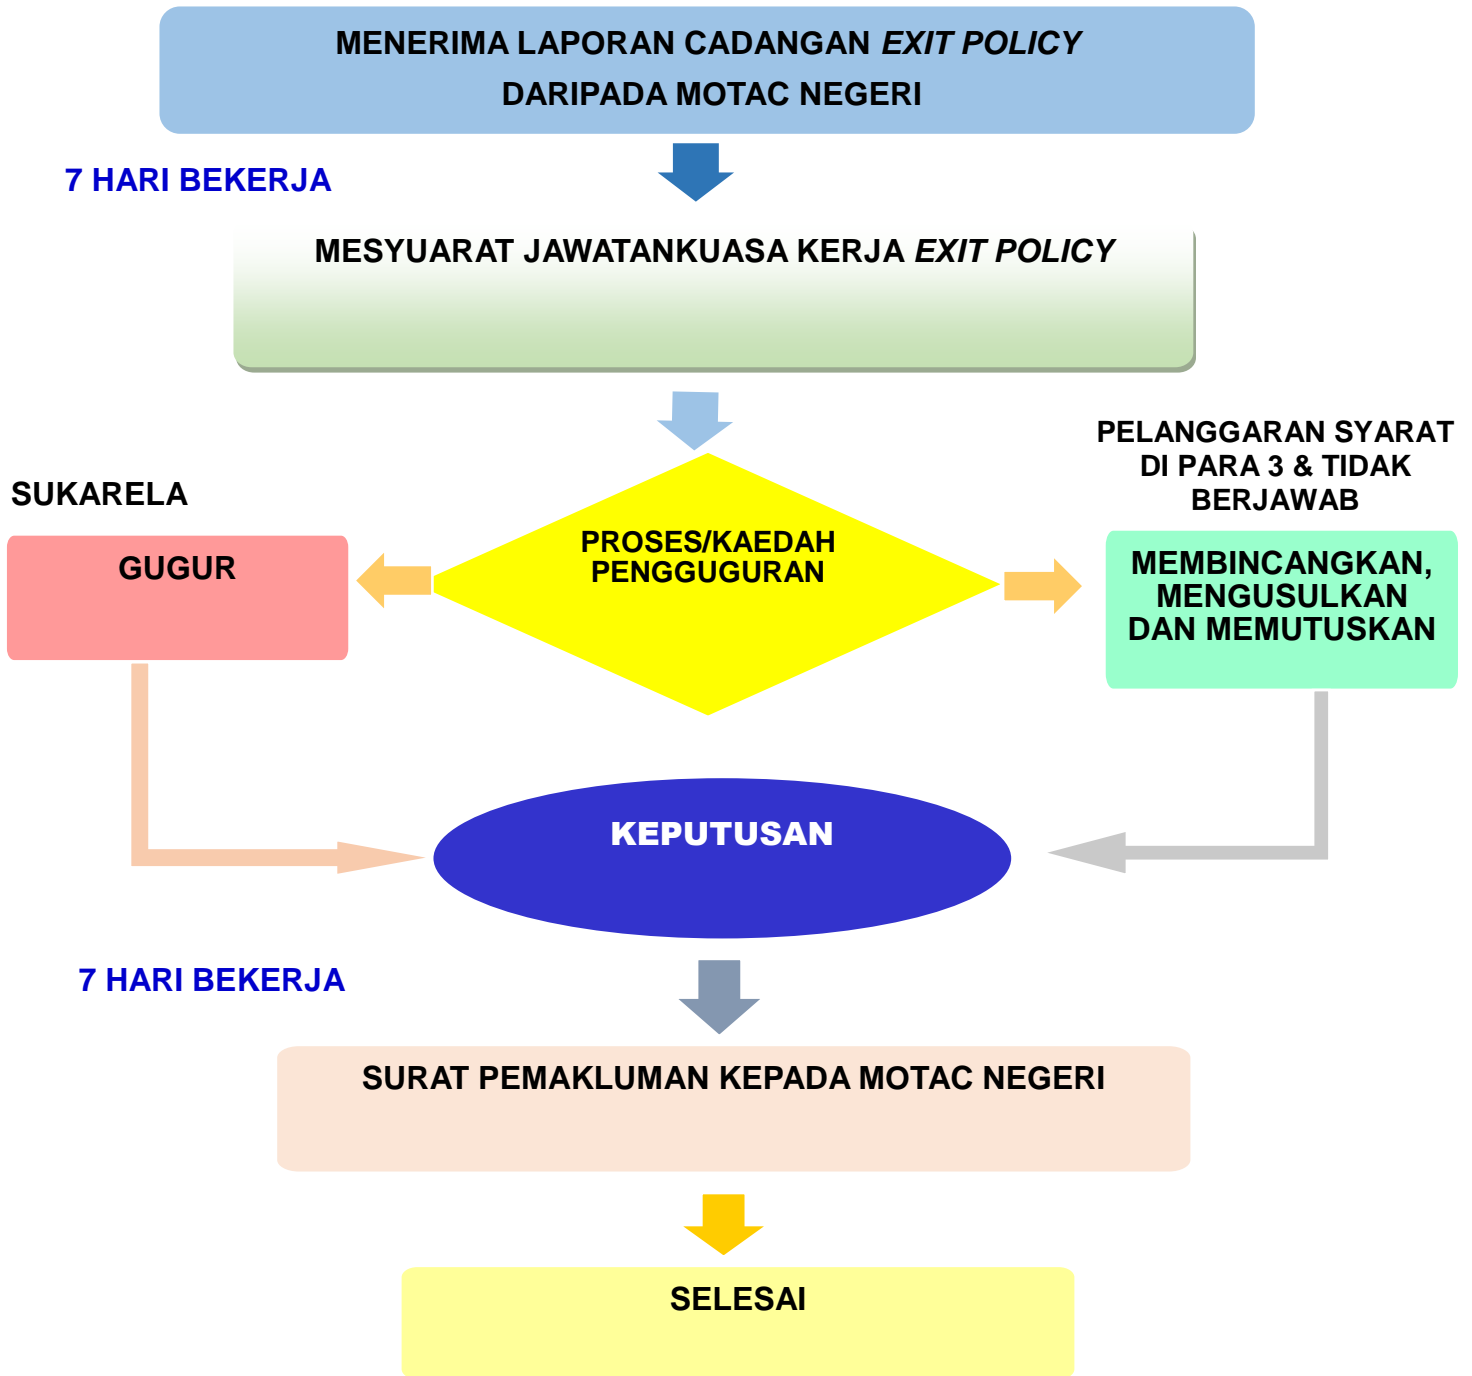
MENERIMA LAPORAN CADANGAN *EXIT POLICY* DARIPADA MOTAC NEGERI

7 HARI BEKERJA

MESYUARAT JAWATANKUASA KERJA *EXIT POLICY*

SUKARELA

GUGUR

PROSES/KAEDAH PENGGUGURAN

PELANGGARAN SYARAT DI PARA 3 & TIDAK BERJAWAB

MEMBINCANGKAN, MENGUSULKAN DAN MEMUTUSKAN

KEPUTUSAN

7 HARI BEKERJA

SURAT PEMAKLUMAN KEPADA MOTAC NEGERI

SELESAI